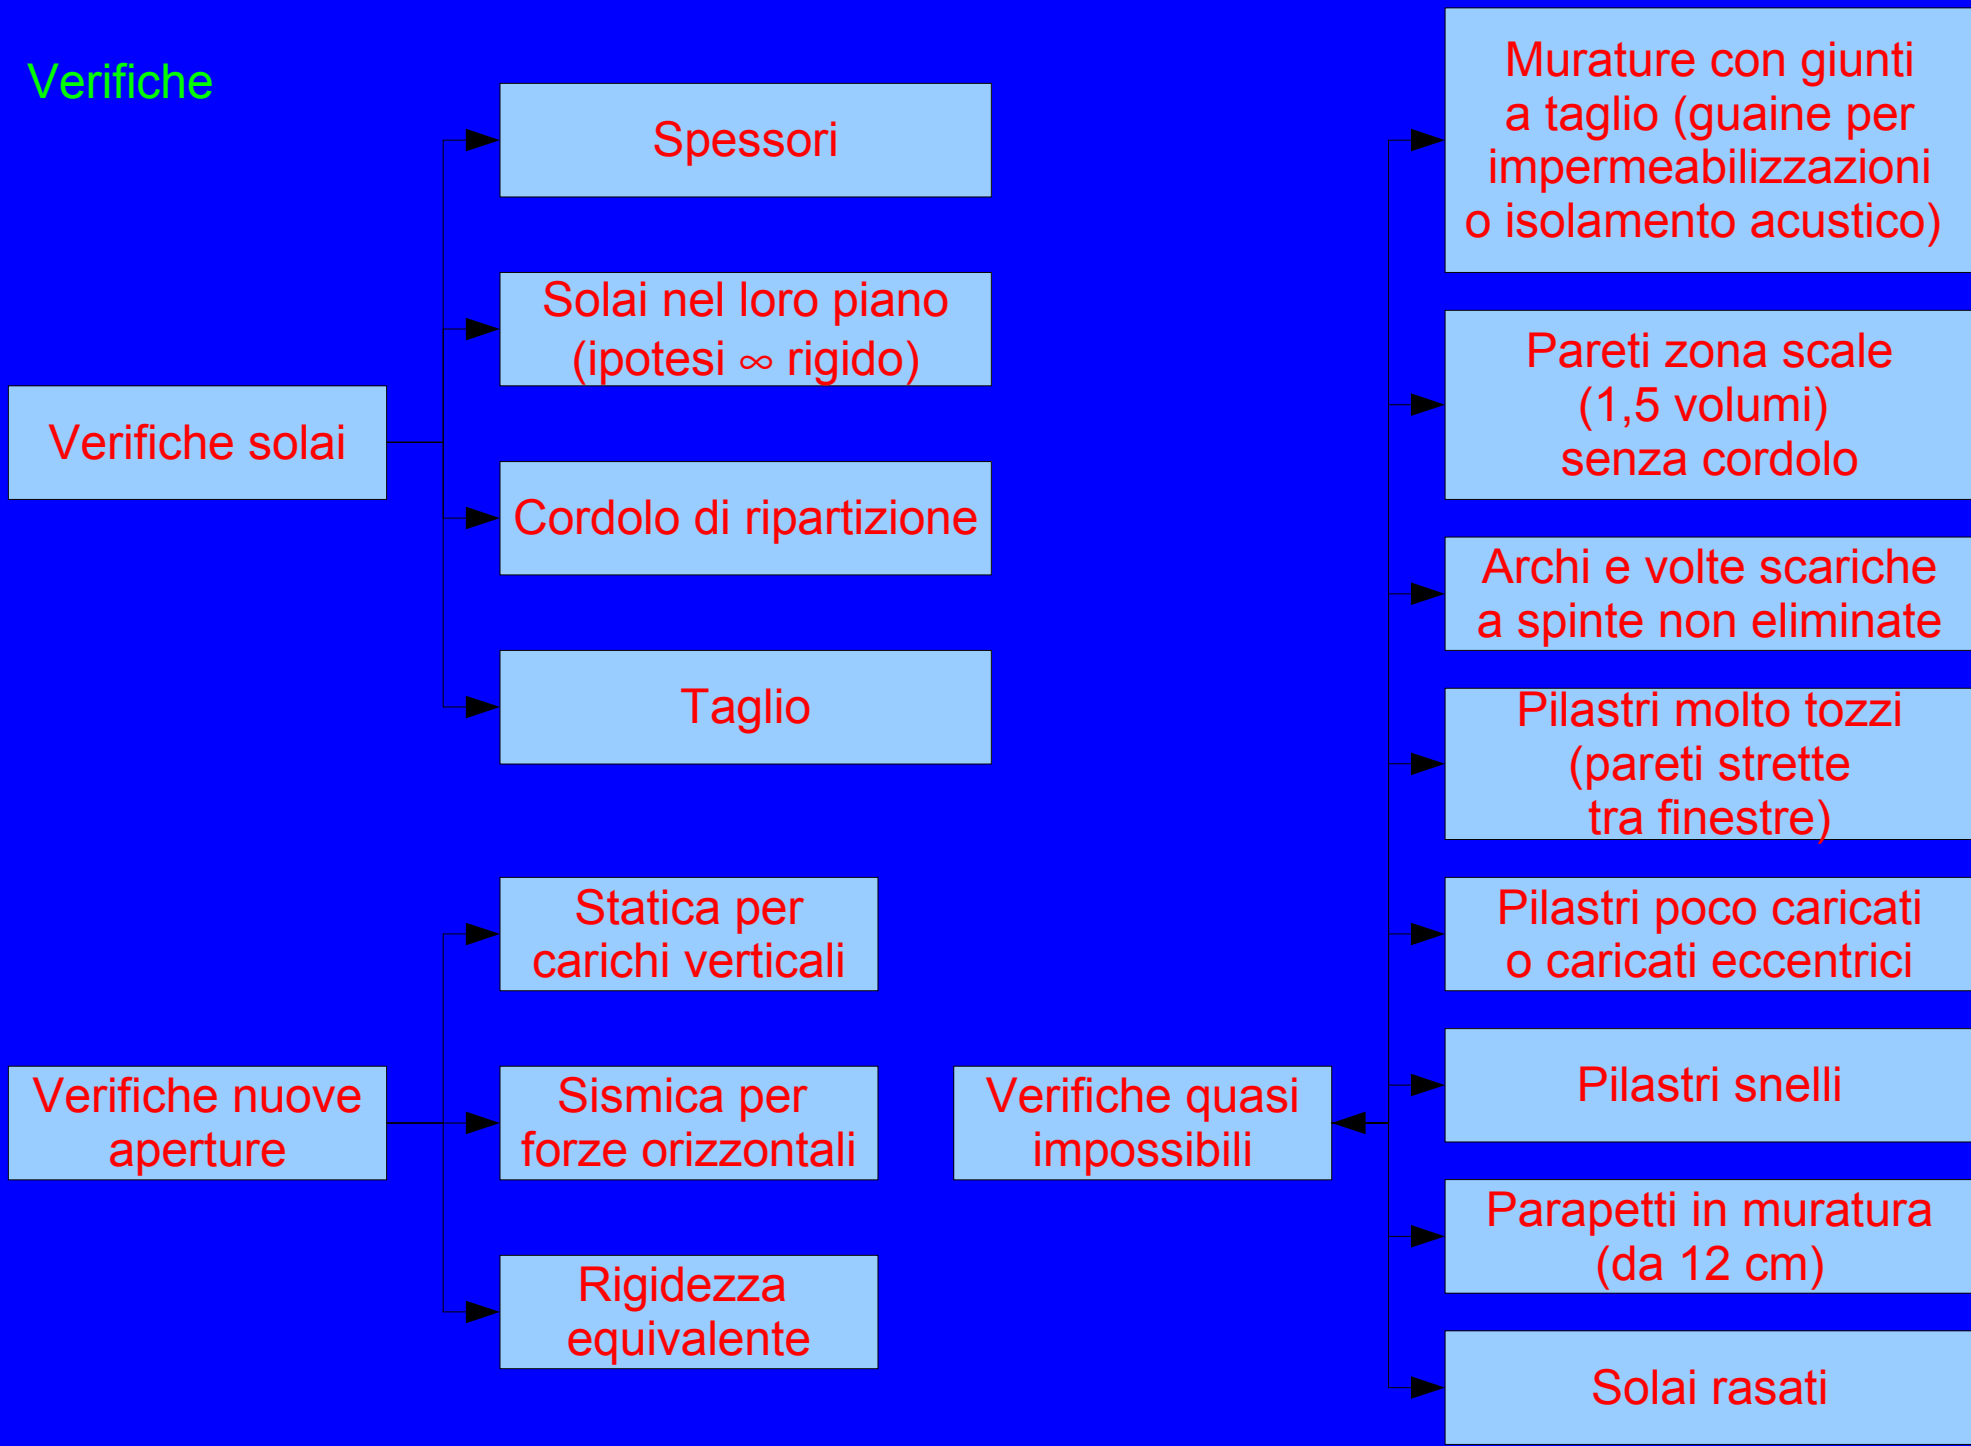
Verifiche

Verifiche solai

Spessori

Solai nel loro piano (ipotesi ∞ rigido)

Cordolo di ripartizione

Taglio

Verifiche nuove aperture

Statica per carichi verticali

Sismica per forze orizzontali

Rigidezza equivalente

Verifiche quasi impossibili

Murature con giunti a taglio (guaine per impermeabilizzazioni o isolamento acustico)

Pareti zona scale (1,5 volumi) senza cordolo

Archi e volte scariche a spinte non eliminate

Pilastri molto tozzi (pareti strette tra finestre)

Pilastri poco caricati o caricati eccentrici

Pilastri snelli

Parapetti in muratura (da 12 cm)

Solai rasati